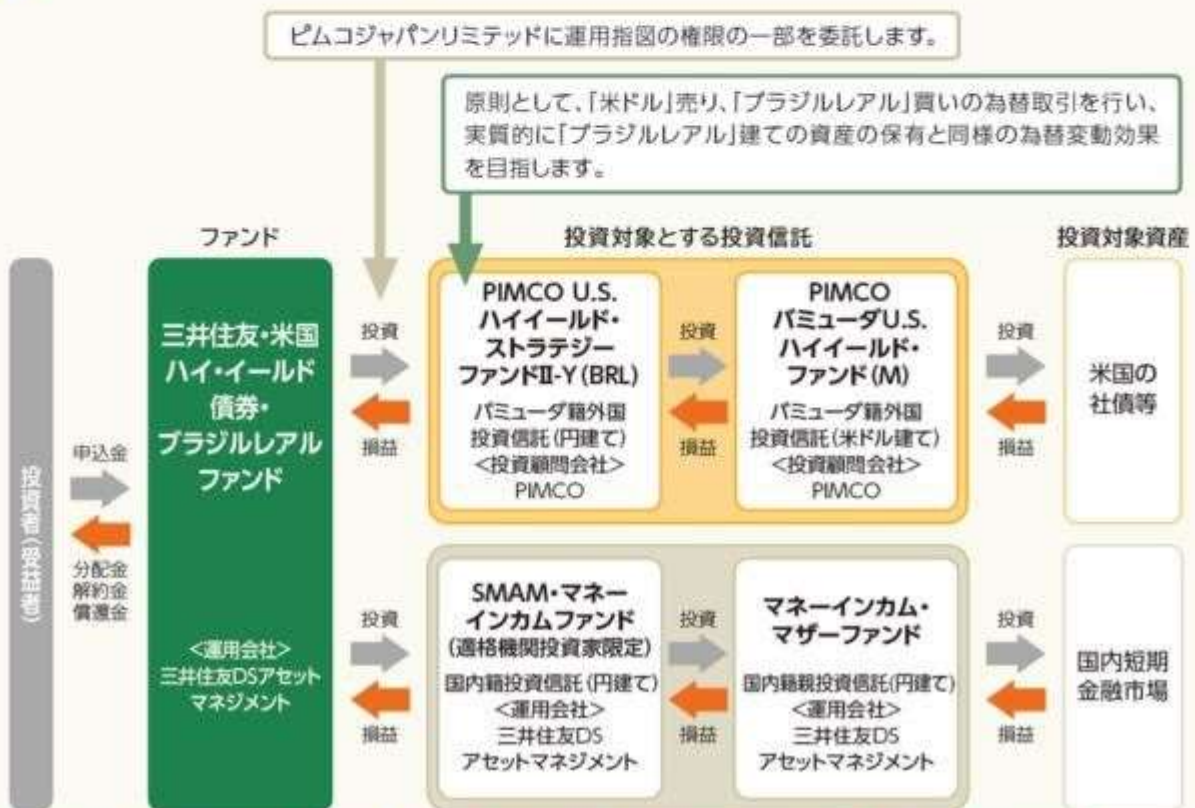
ピムコジャパンリミテッドに運用指図の権限の一部を委託します。

原則として、「米ドル」売り、「ブラジルレアル」買いの為替取引を行い、実質的に「ブラジルレアル」建ての資産の保有と同様の為替変動効果を目指します。

ファンド

投資対象とする投資信託

投資対象資産

投資者（受益者）

申込金

分配金
解約金
償還金

三井住友・米国ハイ・イールド債券・ブラジルレアルファンド

<運用会社>
三井住友DSアセットマネジメント

投資

損益

PIMCO U.S. ハイイールド・ストラテジーファンドII-Y(BRL)
バミューダ籍外国投資信託（円建て）
<投資顧問会社>
PIMCO

投資

損益

PIMCO バミューダU.S. ハイイールド・ファンド(M)
バミューダ籍外国投資信託（米ドル建て）
<投資顧問会社>
PIMCO

投資

損益

米国の社債等

投資

損益

SMAM・マネーインカムファンド
（適格機関投資家限定）
国内籍投資信託（円建て）
<運用会社>
三井住友DS
アセットマネジメント

投資

損益

マネーインカム・マザーファンド
国内籍親投資信託（円建て）
<運用会社>
三井住友DS
アセットマネジメント

投資

損益

国内短期金融市場